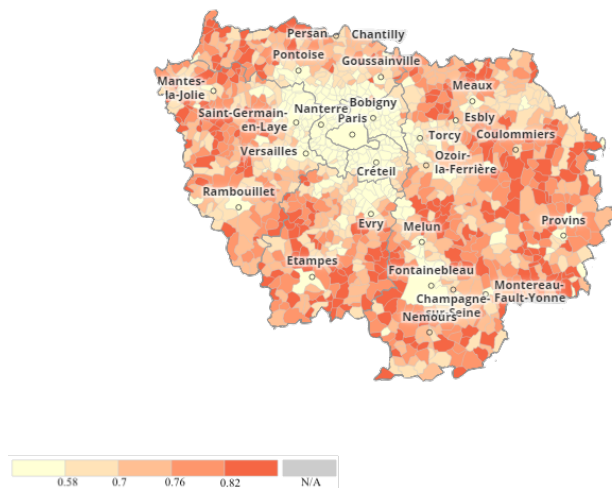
Persan
Chantilly
Pontoise
Goussainville
Mantes-la-Jolie
Meaux
Bobigny
Nanterre
Paris
Saint-Germain-en-Laye
Esbly
Torcy
Coulommiers
Versailles
Ozoir-la-Ferrière
Créteil
Rambouillet
Provins
Evry
Melun
Etampes
Fontainebleau
Montereau-Fault-Yonne
Champagne-sur-Seine
Nemours

0.58
0.7
0.76
0.82
N/A